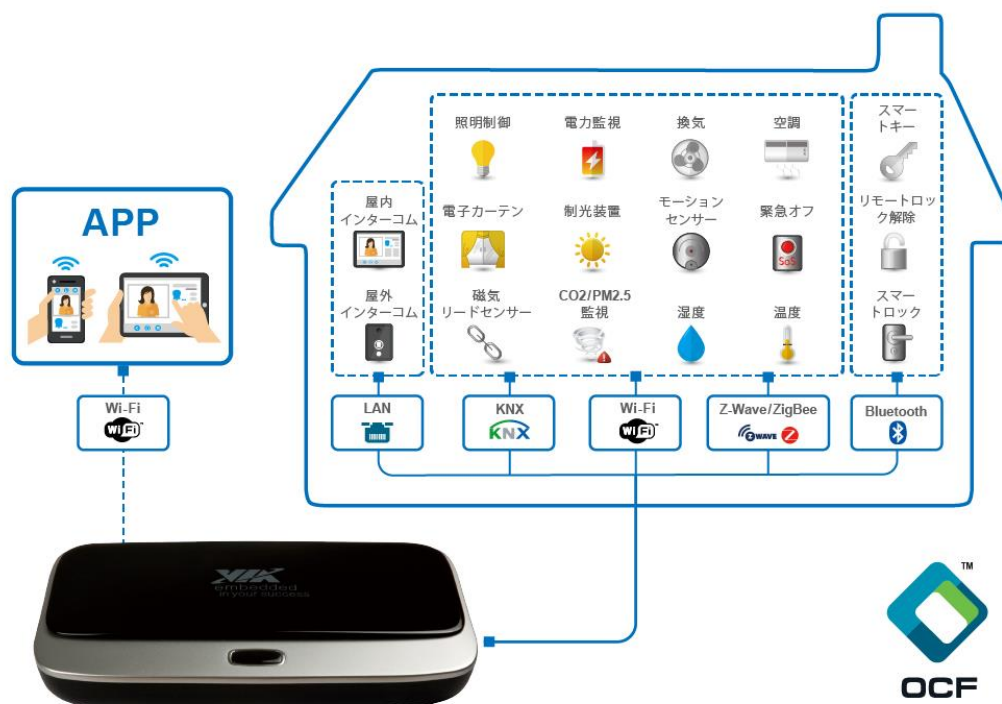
APP

Wi-Fi

屋内
インターコム

屋外
インターコム

照明制御

電力監視

換気

空調

電子カーテン

制光装置

モーション
センサー

緊急オフ

SOS

磁気
リードセンサー

CO2/PM2.5
監視

湿度

温度

スマー
トキー

リモートロッ
ク解除

スマー
トロック

LAN

KNX

KNX

Wi-Fi

Z-Wave/ZigBee

Bluetooth

VIA
embedded
in your success

TM

OCF